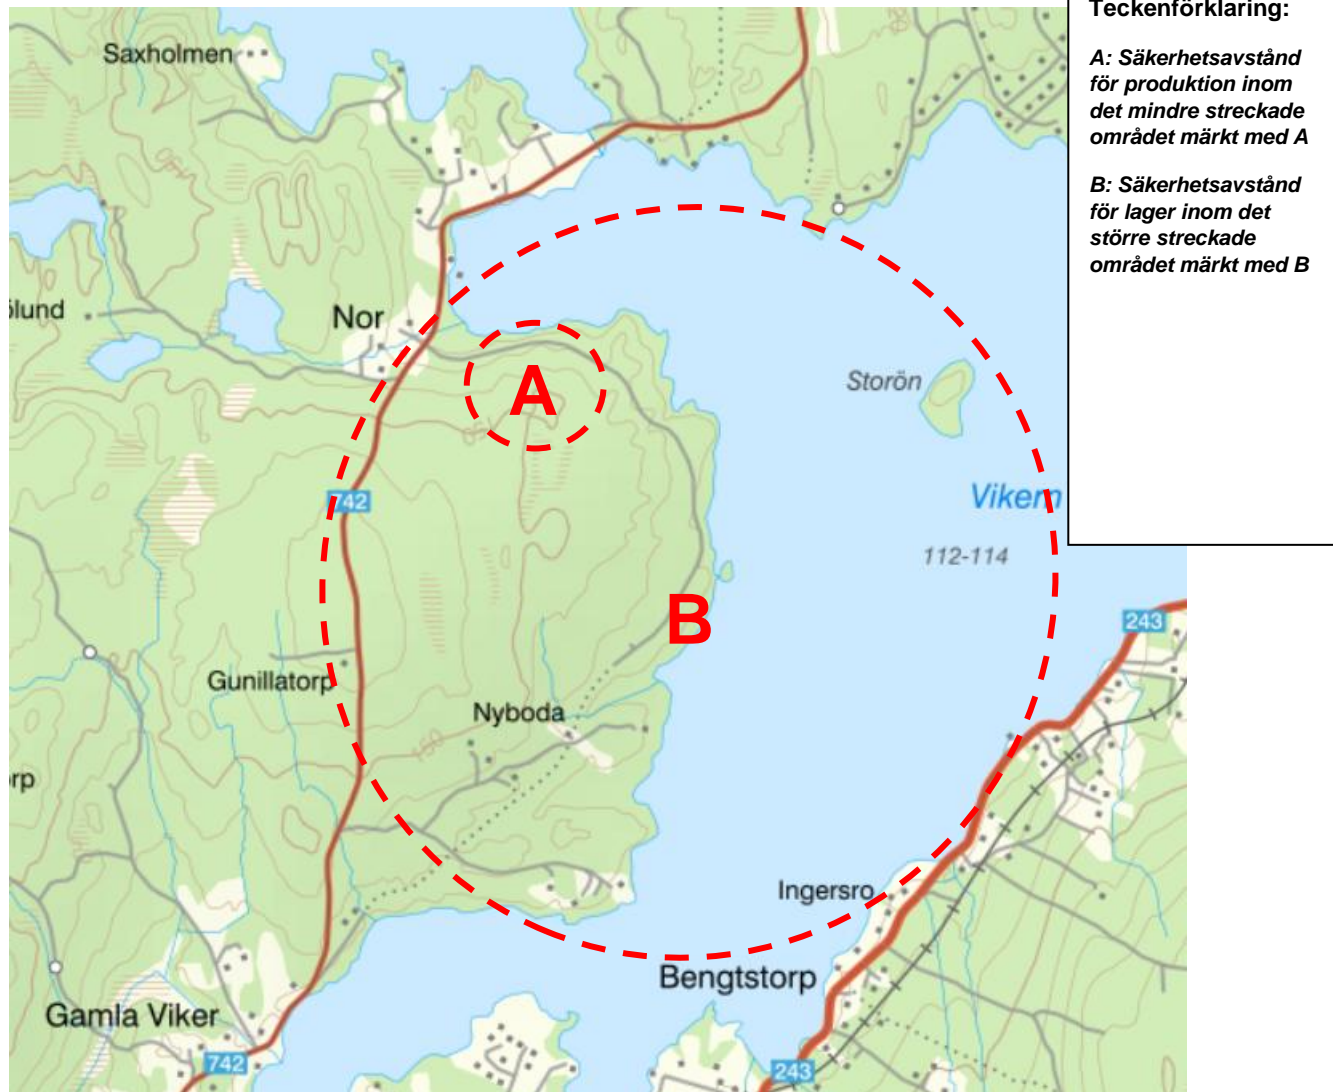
Teckenförklaring:

A: Säkerhetsavstånd för produktion inom det mindre streckade området märkt med A

B: Säkerhetsavstånd för lager inom det större streckade området märkt med B

Saxholmen

Nor

ölund

A

Storön

Viken

112-114

742

B

243

Gunillatorp

Nyboda

rp

Ingersro

Bengtstorp

Gamla Viker

742

243